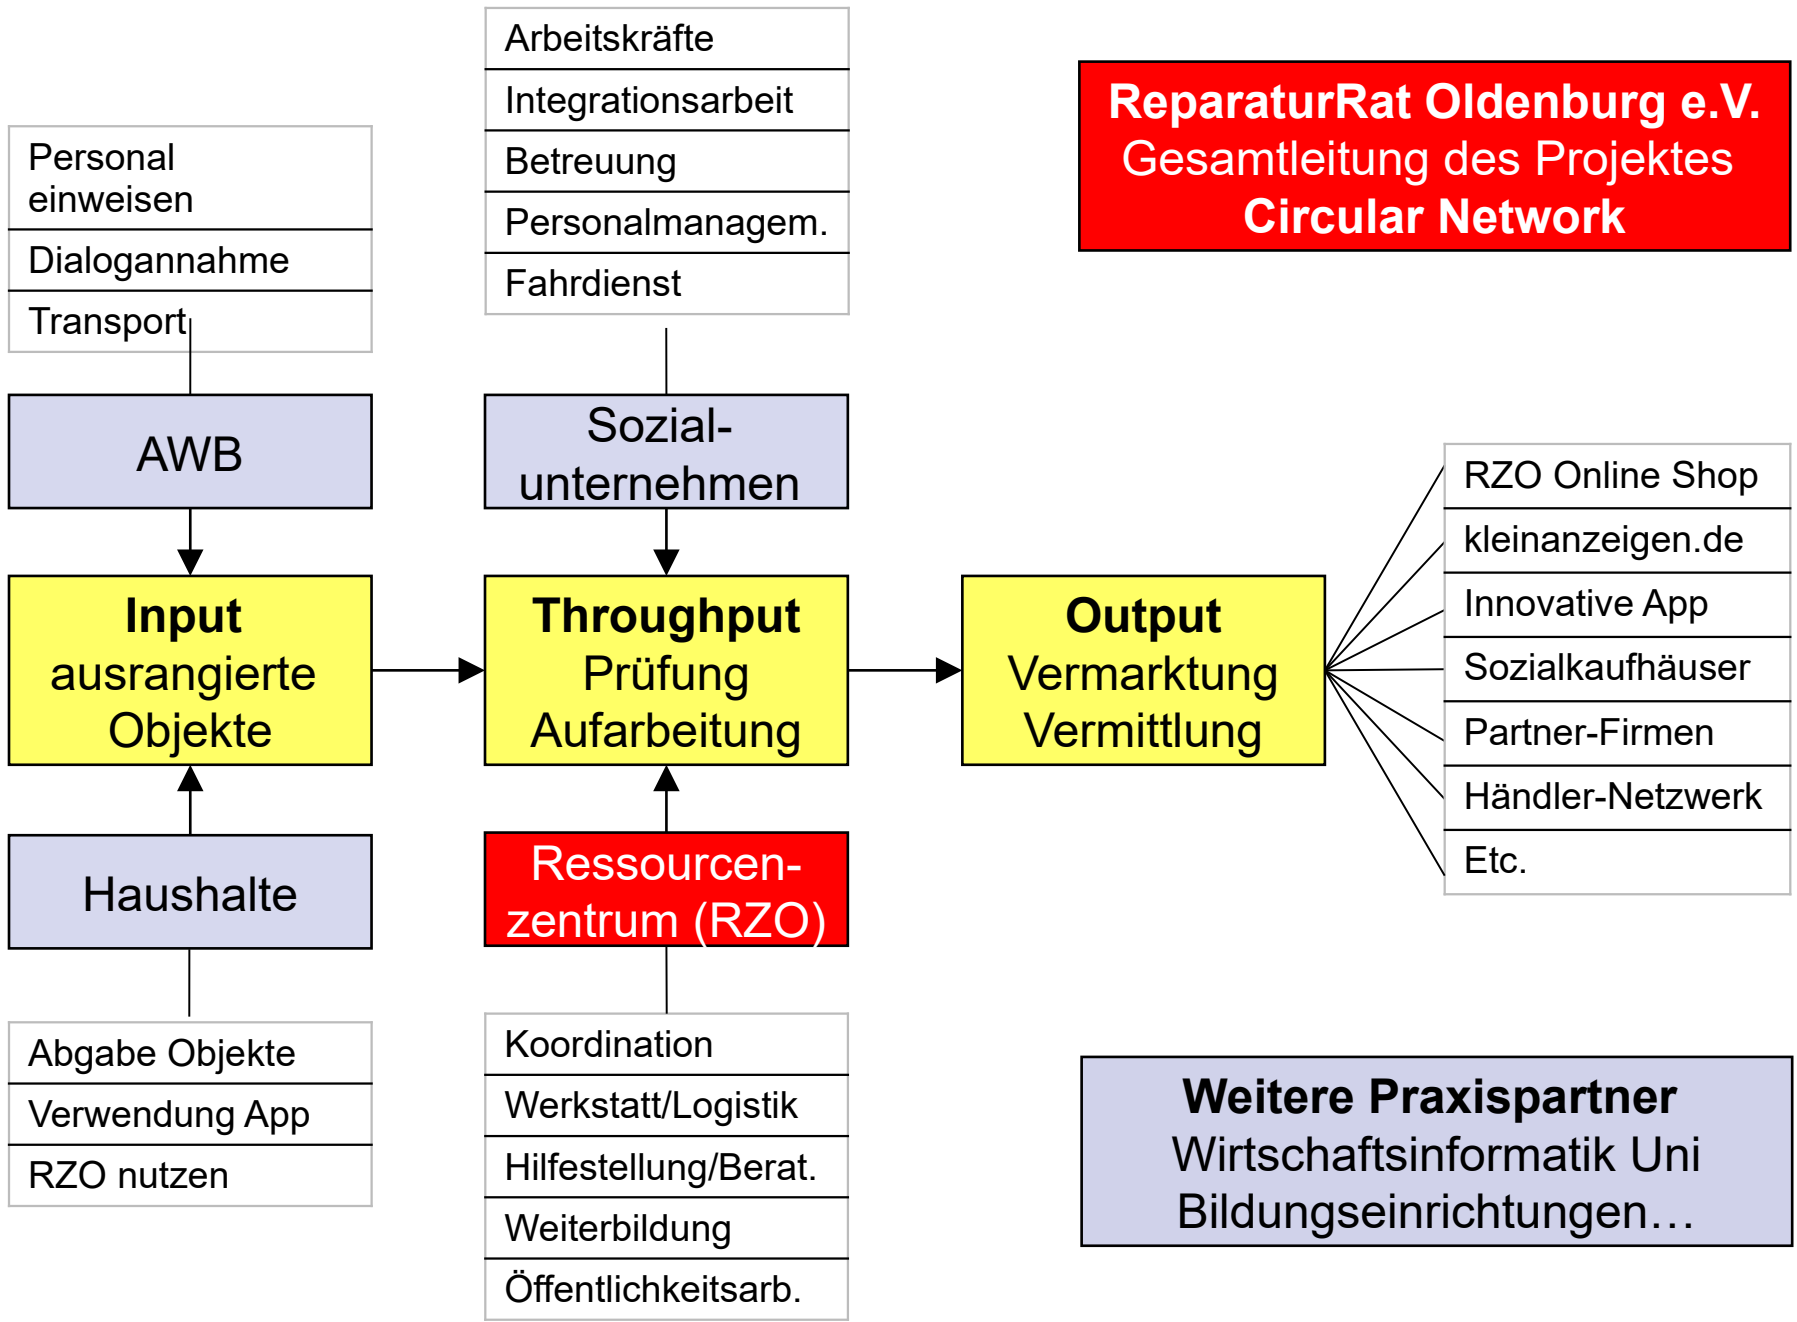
Arbeitskräfte
Integrationsarbeit
Betreuung
Personalmanagem.
Fahrdienst

ReparaturRat Oldenburg e.V.
Gesamtleitung des Projektes
Circular Network

Personal einweisen
Dialogannahme
Transport

AWB

Sozial-unternehmen

RZO Online Shop
kleinanzeigen.de
Innovative App
Sozialkaufhäuser
Partner-Firmen
Händler-Netzwerk
Etc.

Input
ausrangierte
Objekte

Throughput
Prüfung
Aufarbeitung

Output
Vermarktung
Vermittlung

Haushalte

Ressourcen-zentrum (RZO)

Abgabe Objekte
Verwendung App
RZO nutzen

Koordination
Werkstatt/Logistik
Hilfestellung/Berat.
Weiterbildung
Öffentlichkeitsarb.

Weitere Praxispartner
Wirtschaftsinformatik Uni
Bildungseinrichtungen…